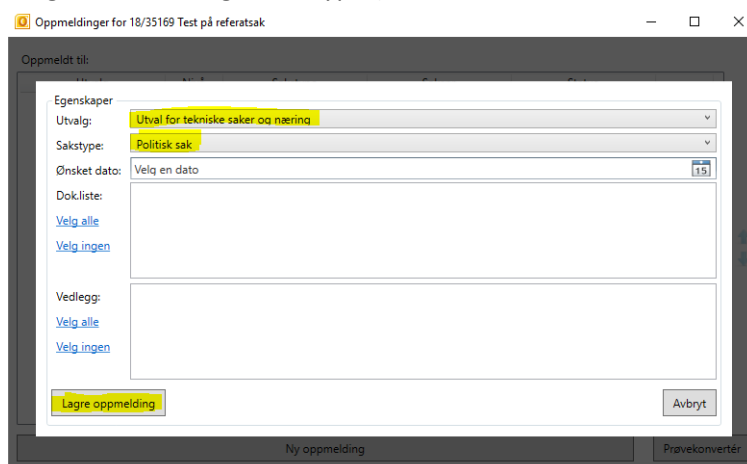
Oppmeldinger for 18/35169 Test på referatsak

Oppmeldt til:

Egenskaper

Utvalg: Utval for tekniske saker og næring

Sakstype: Politisk sak

Ønsket dato: Velg en dato

15

Dok.liste:

Velg alle

Velg ingen

Vedlegg:

Velg alle

Velg ingen

Lagre oppmelding

Avbryt

Ny oppmelding

Prøvekonvertér